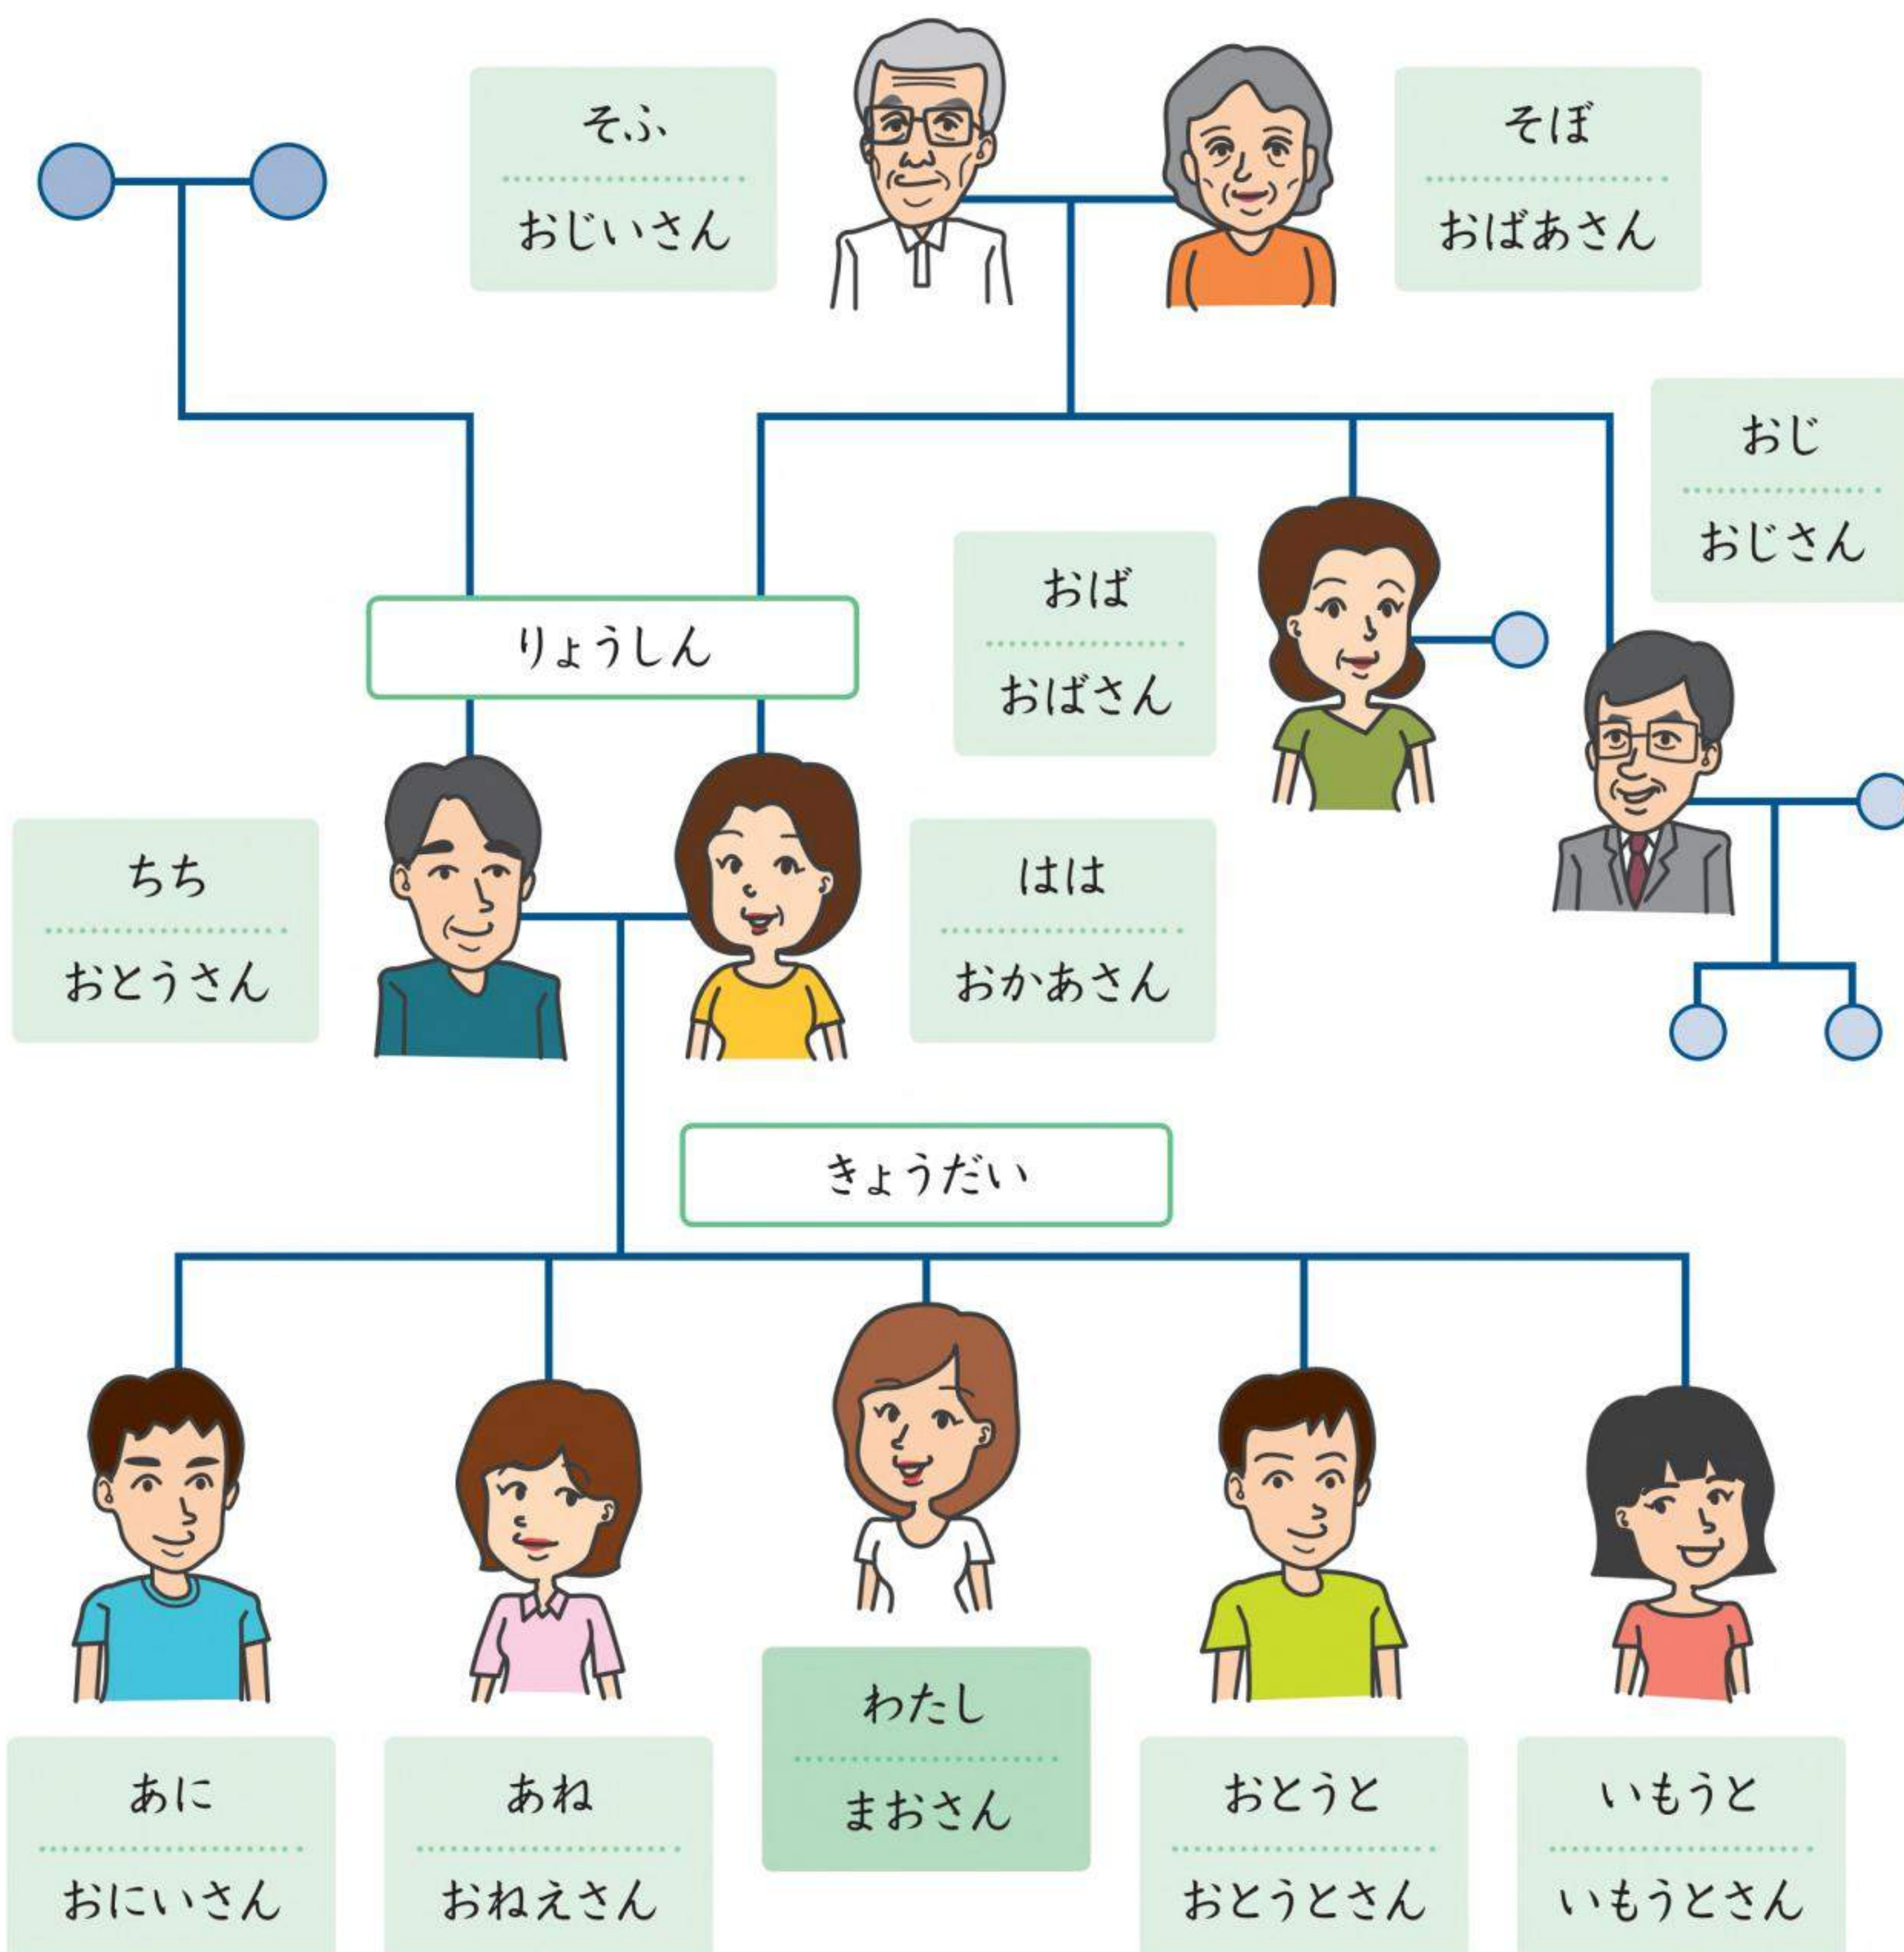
そふ
おじいさん

そぼ
おばあさん

おじ
おじさん

りょうしん

おば
おばさん

ちち
おとうさん

はは
おかあさん

きょうだい

わたし
まおさん

あに
おにいさん

あね
おねえさん

おとうと
おとうとさん

いもうと
いもうとさん